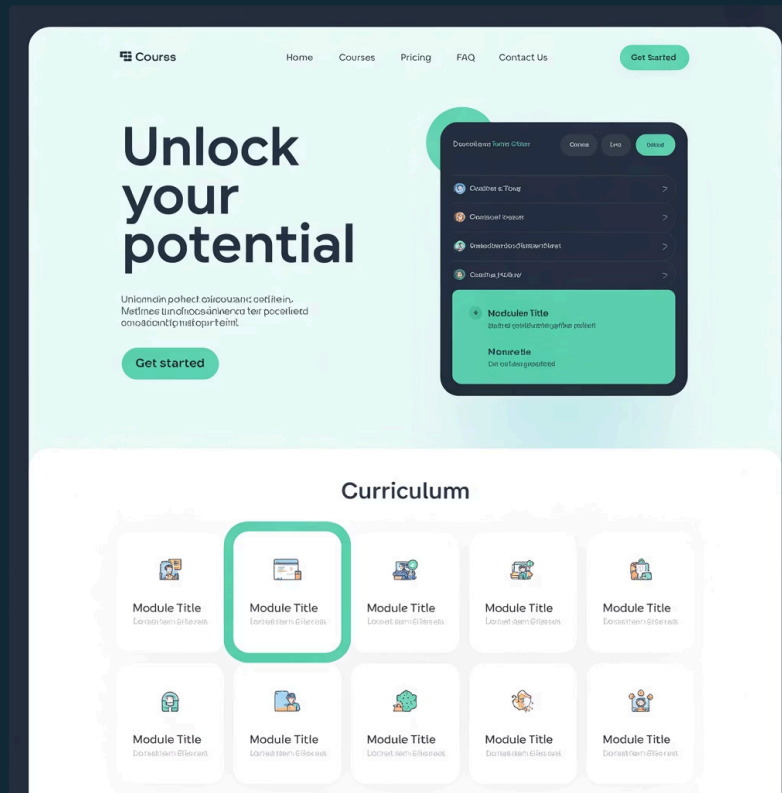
Courss

Home Courses Pricing FAQ Contact Us

Get Started

Unlock your potential

Unionndin pohect oiicouanc ootiein. Netimes unofnocsaninenca ter pocelired cooaconticpmatoparteiml.

Get started

Doucelisnd Tomo Cltom Conse Lea Datted

Coalhet a Tong

Conseoel loeaus

Drasdecordoooditeeriet

Coallhel jledrer

Moduclen Title
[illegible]

Nonnetle
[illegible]

Curriculum

Module Title
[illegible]

Module Title
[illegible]

Module Title
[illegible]

Module Title
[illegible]

Module Title
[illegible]

Module Title
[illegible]

Module Title
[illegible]

Module Title
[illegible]

Module Title
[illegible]

Module Title
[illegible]